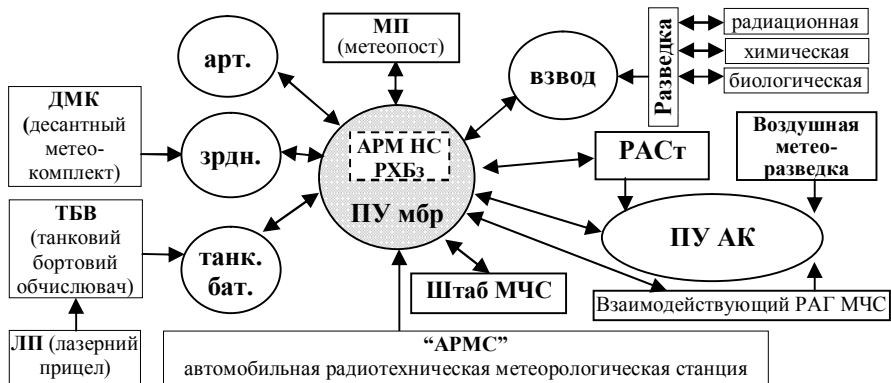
арт.

МП
(метеопост)

взвод

Разведка

радиационная

химическая

биологическая

ДМК
(десантный метео-комплект)

зрдн.

АРМ НС
РХБз

ПУ мбр

РАСт

Воздушная метео-разведка

ТБВ
(танковий бортовий обчислювач)

танк.
бат.

ПУ АК

Штаб МЧС

Взаимодействующий РАГ МЧС

ЛП (лазерний прицел)

"АРМС"
автомобильная радиотехническая метеорологическая станция